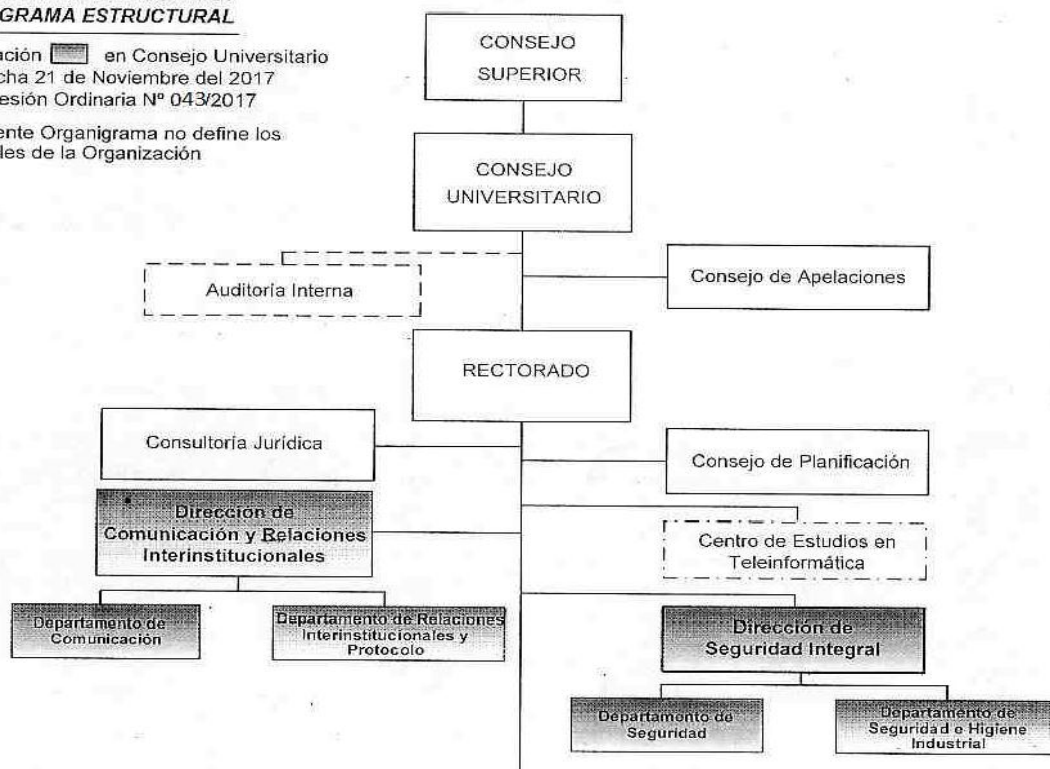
GRAMA ESTRUCTURAL

ación en Consejo Universitario
cha 21 de Noviembre del 2017
esión Ordinaria Nº 043/2017

ente Organigrama no define los
les de la Organización

CONSEJO SUPERIOR

CONSEJO UNIVERSITARIO

Auditoría Interna

Consejo de Apelaciones

RECTORADO

Consultoría Jurídica

Consejo de Planificación

Dirección de Comunicación y Relaciones Interinstitucionales

Centro de Estudios en Teleinformática

Departamento de Comunicación

Departamento de Relaciones Interinstitucionales y Protocolo

Dirección de Seguridad Integral

Departamento de Seguridad

Departamento de Seguridad e Higiene Industrial